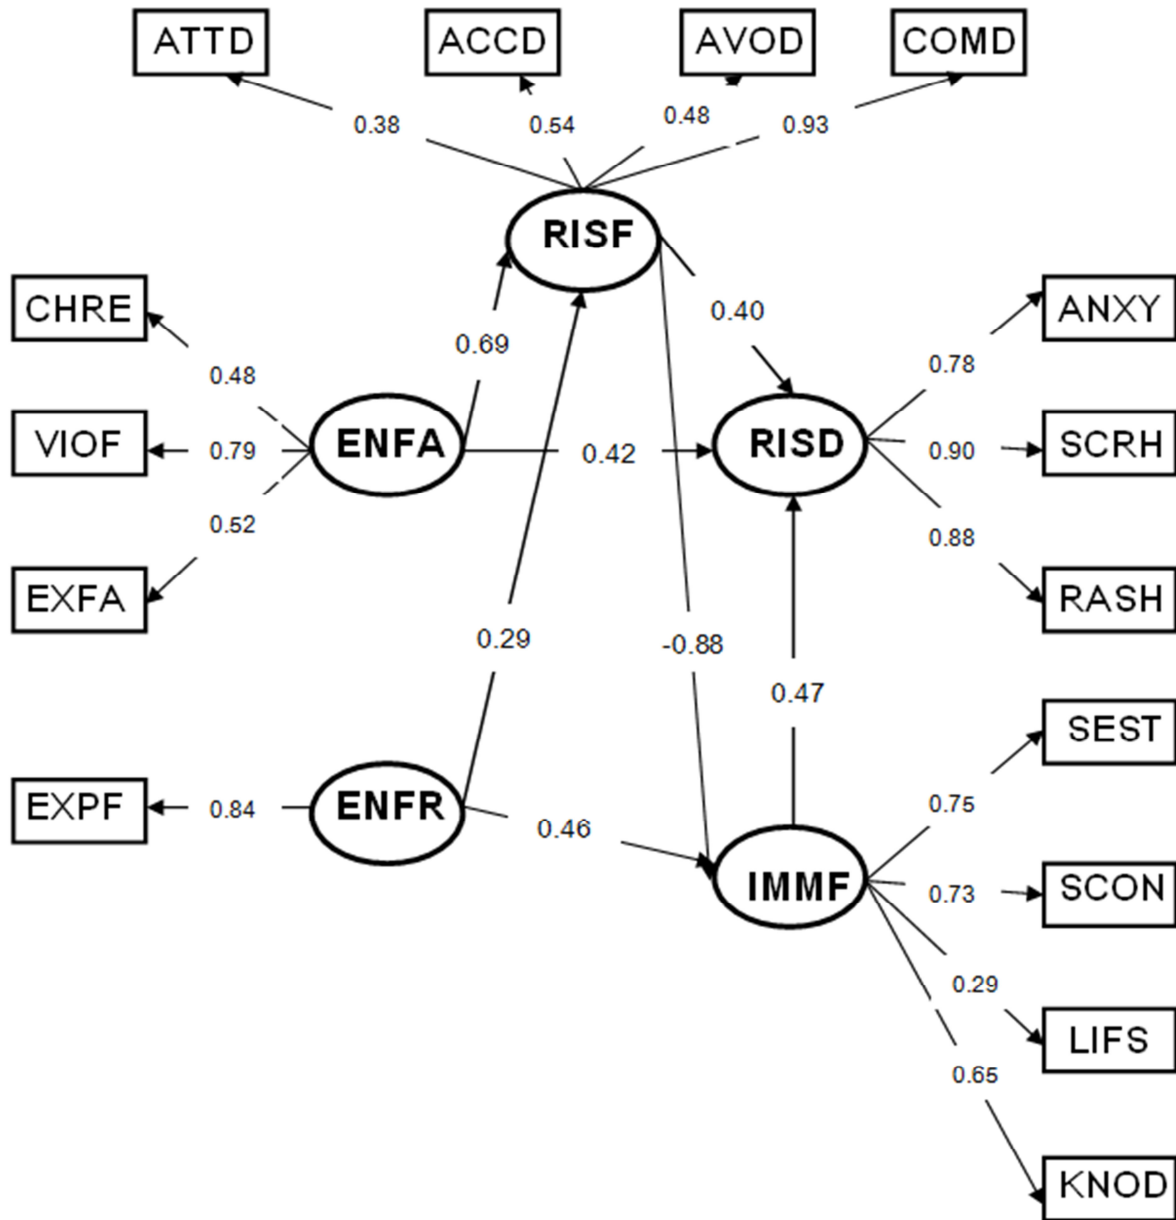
ATTD
ACCD
AVOD
COMD
0.38
0.54
0.48
0.93
RISF
CHRE
0.69
0.40
ANXY
0.48
0.78
VIOF
0.79
ENFA
0.42
RISD
0.90
SCRH
0.52
0.88
EXFA
RASH
0.29
-0.88
0.47
SEST
EXPF
0.84
ENFR
0.75
0.46
IMMF
0.73
SCON
0.29
LIFS
0.65
KNOD